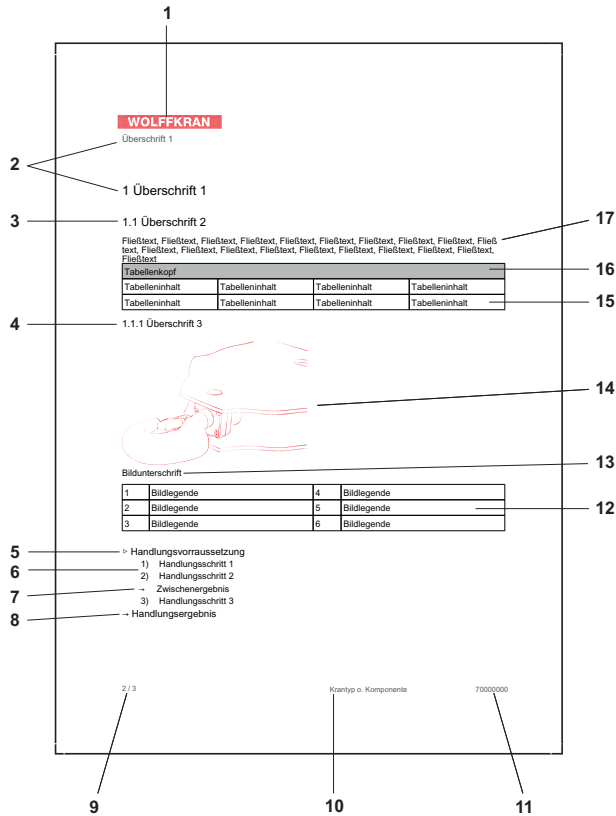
1

WOLFFKRAN

Überschrift 1

2

1 Überschrift 1

3

1.1 Überschrift 2

17

Fließtext, Fließtext, Fließtext, Fließtext, Fließtext, Fließtext, Fließtext, Fließtext, Fließtext, Fließtext, Fließtext, Fließtext, Fließtext, Fließtext, Fließtext, Fließtext, Fließtext, Fließtext, Fließtext, Fließtext

| Tabellenkopf | | | |
|---|---|---|---|
| Tabelleninhalt | Tabelleninhalt | Tabelleninhalt | Tabelleninhalt |
| Tabelleninhalt | Tabelleninhalt | Tabelleninhalt | Tabelleninhalt |

16

15

4

1.1.1 Überschrift 3

14

Bildunterschrift

13

| 1 | Bildlegende | 4 | Bildlegende |
|---|---|---|---|
| 2 | Bildlegende | 5 | Bildlegende |
| 3 | Bildlegende | 6 | Bildlegende |

12

5

▹ Handlungsvorraussetzung

6

1) Handlungsschritt 1
2) Handlungsschritt 2

7

→ Zwischenergebnis
3) Handlungsschritt 3

8

→ Handlungsergebnis

2 / 3

Krantyp o. Komponente

70000000

9

10

11